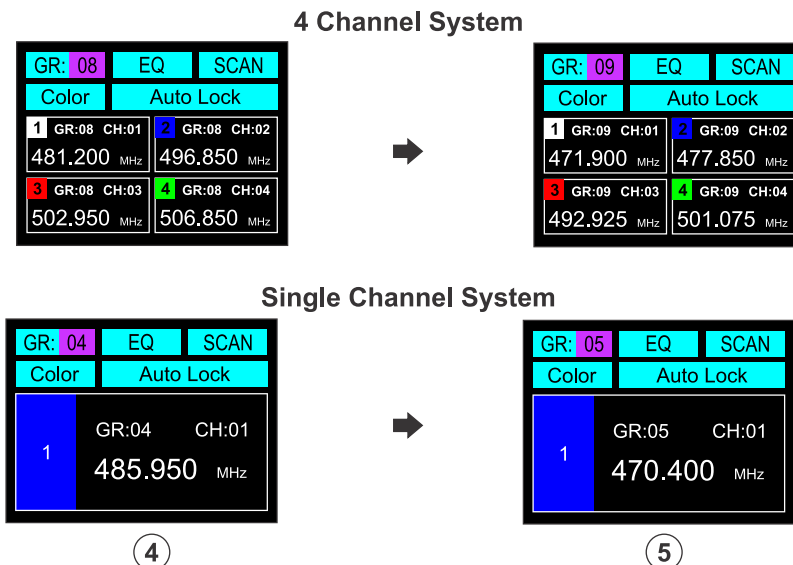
4 Channel System

GR: 08 EQ SCAN
Color Auto Lock
1 GR:08 CH:01
481.200 MHz
2 GR:08 CH:02
496.850 MHz
3 GR:08 CH:03
502.950 MHz
4 GR:08 CH:04
506.850 MHz

GR: 09 EQ SCAN
Color Auto Lock
1 GR:09 CH:01
471.900 MHz
2 GR:09 CH:02
477.850 MHz
3 GR:09 CH:03
492.925 MHz
4 GR:09 CH:04
501.075 MHz

Single Channel System

GR: 04 EQ SCAN
Color Auto Lock
1
GR:04 CH:01
485.950 MHz

GR: 05 EQ SCAN
Color Auto Lock
1
GR:05 CH:01
470.400 MHz

4

5